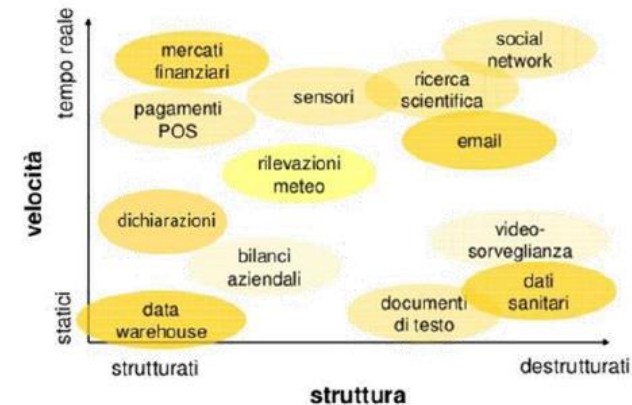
velocità

tempo reale

statici

mercati finanziari

social network

pagamenti POS

sensori

ricerca scientifica

email

rilevazioni meteo

dichiarazioni

video-sorveglianza

bilanci aziendali

dati sanitari

data warehouse

documenti di testo

strutturati

destrutturati

struttura